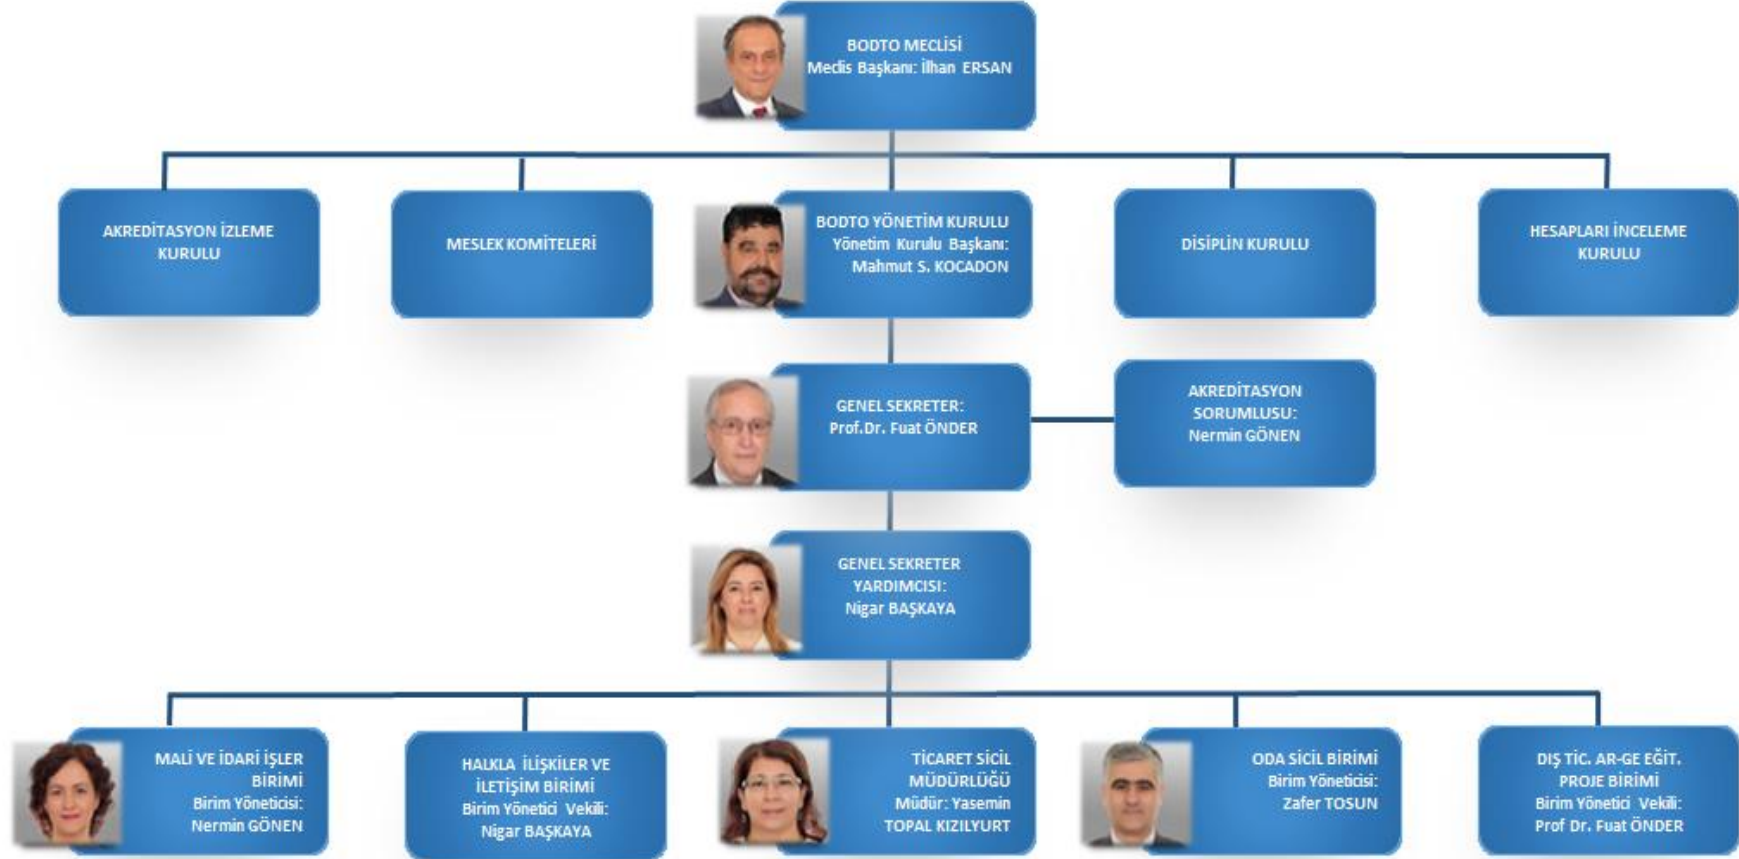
BODTO MECLİSİ
Meclis Başkanı: İlhan ERSAN

AKREDİTASYON İZLEME KURULU

MESLEK KOMİTELERİ

BODTO YÖNETİM KURULU
Yönetim Kurulu Başkanı: Mahmut S. KOCADON

DİSİPLİN KURULU

HESAPLARI İNCELEME KURULU

GENEL SEKRETER:
Prof.Dr. Fuat ÖNDER

AKREDİTASYON SORUMLUSU:
Nermin GÖNEN

GENEL SEKRETER YARDIMCISI:
Nigar BAŞKAYA

MALİ VE İDARİ İŞLER BİRİMİ
Birim Yöneticisi:
Nermin GÖNEN

HALKLA İLİŞKİLER VE İLETİŞİM BİRİMİ
Birim Yönetici Vekili:
Nigar BAŞKAYA

TİCARET SİCİL MÜDÜRLÜĞÜ
Müdür: Yasemin TOPAL KIZILYURT

ODA SİCİL BİRİMİ
Birim Yöneticisi:
Zafer TOSUN

DIŞ TİC. AR-GE EĞİT. PROJE BİRİMİ
Birim Yönetici Vekili:
Prof Dr. Fuat ÖNDER